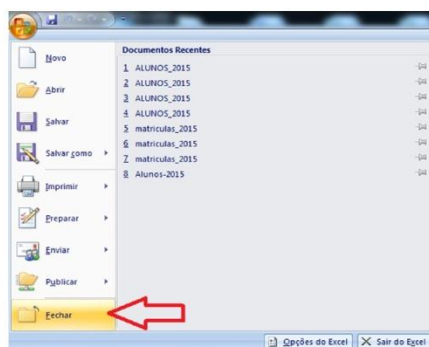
Novo

Abrir

Salvar

Salvar como

Imprimir

Preparar

Enviar

Publicar

Fechar

Documentos Recentes

1 ALUNOS_2015
2 ALUNOS_2015
3 ALUNOS_2015
4 ALUNOS_2015
5 matriculas_2015
6 matriculas_2015
7 matriculas_2015
8 Alunos-2015

Opções do Excel
Sair do Excel